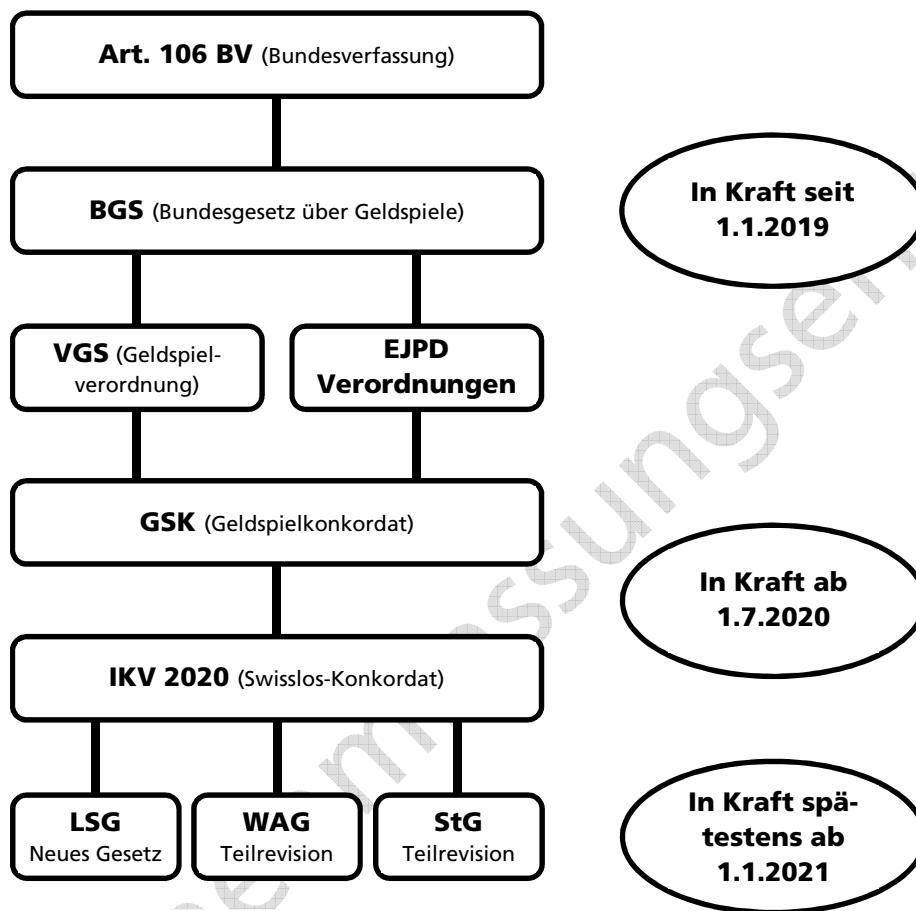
**Art. 106 BV** (Bundesverfassung)

**BGS** (Bundesgesetz über Geldspiele)

**VGS** (Geldspielverordnung)

**EJPD Verordnungen**

**GSK** (Geldspielkonkordat)

**IKV 2020** (Swisslos-Konkordat)

**LSG** Neues Gesetz

**WAG** Teilrevision

**StG** Teilrevision

**In Kraft seit 1.1.2019**

**In Kraft ab 1.7.2020**

**In Kraft spätestens ab 1.1.2021**

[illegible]ungsen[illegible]